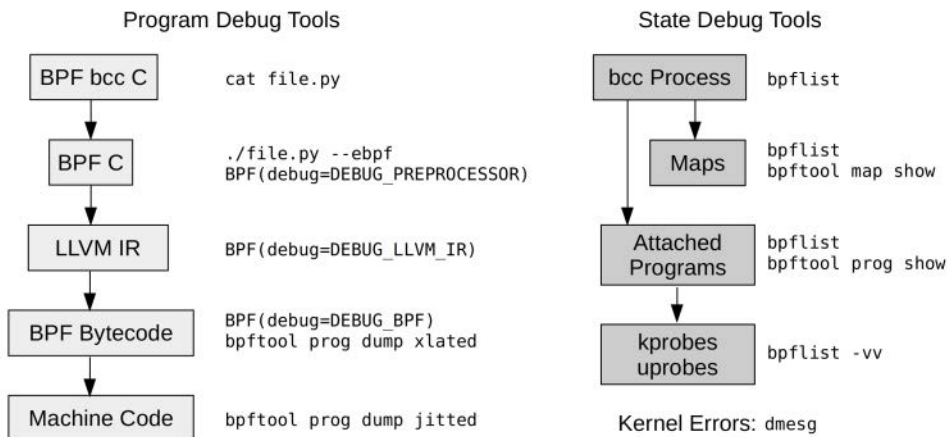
Program Debug Tools

BPF bcc C
cat file.py

BPF C
./file.py --ebpf
BPF(debug=DEBUG_PREPROCESSOR)

LLVM IR
BPF(debug=DEBUG_LLVM_IR)

BPF Bytecode
BPF(debug=DEBUG_BPF)
bpftool prog dump xlated

Machine Code
bpftool prog dump jitted

State Debug Tools

bcc Process
bpflist

Maps
bpflist
bpftool map show

Attached Programs
bpflist
bpftool prog show

kprobes uprobes
bpflist -vv

Kernel Errors: dmesg